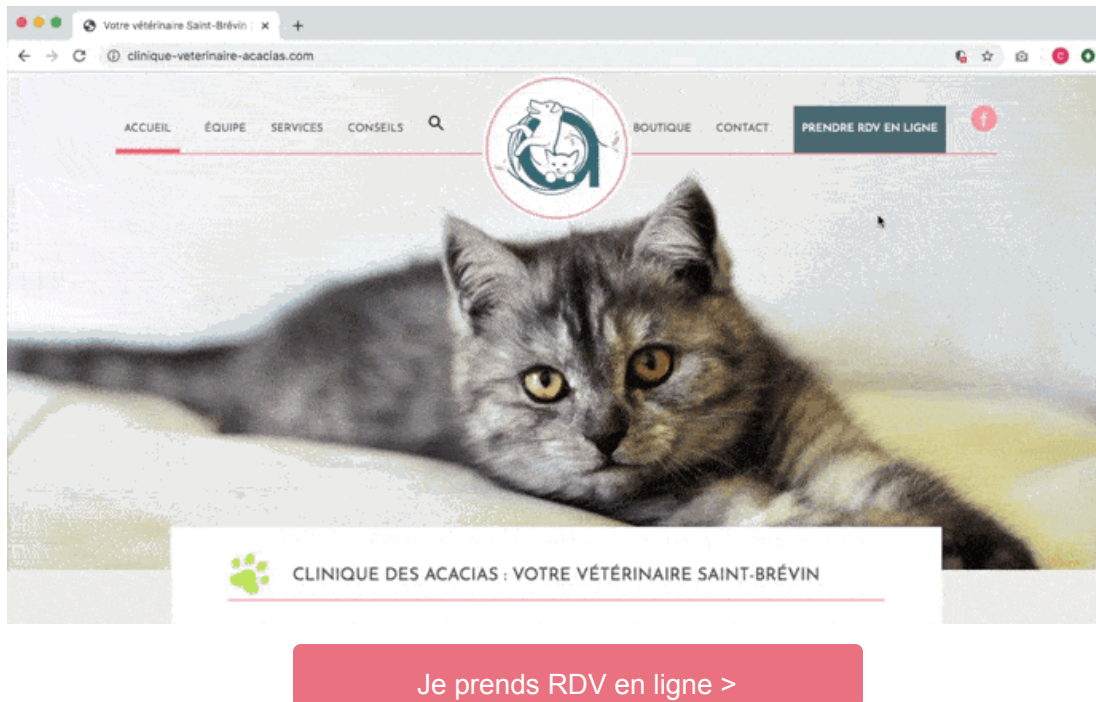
Votre vétérinaire Saint-Brévin

clinique-veterinaire-acacias.com

ACCUEIL ÉQUIPE SERVICES CONSEILS

BOUTIQUE CONTACT PRENDRE RDV EN LIGNE

f

CLINIQUE DES ACACIAS : VOTRE VÉTÉRINAIRE SAINT-BRÉVIN

Je prends RDV en ligne >